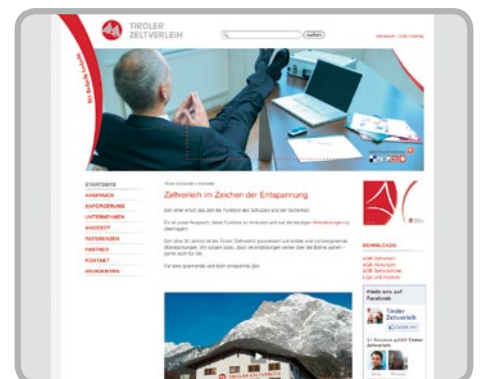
TIROLER ZELTVERLEIH

suchen

Mit Sicherheit Stabilität

STARTSEITE
ANSPRUCH
KUPFERUNG
UNTERNEHMEN
ANGEBOT
REFERENZEN
PARTNER
KONTAKT
NEUIGKEITEN

Zeltverleih im Zeichen der Entspannung

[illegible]

DOWNLOADS

Tiroler Zeltverleih

Facebook